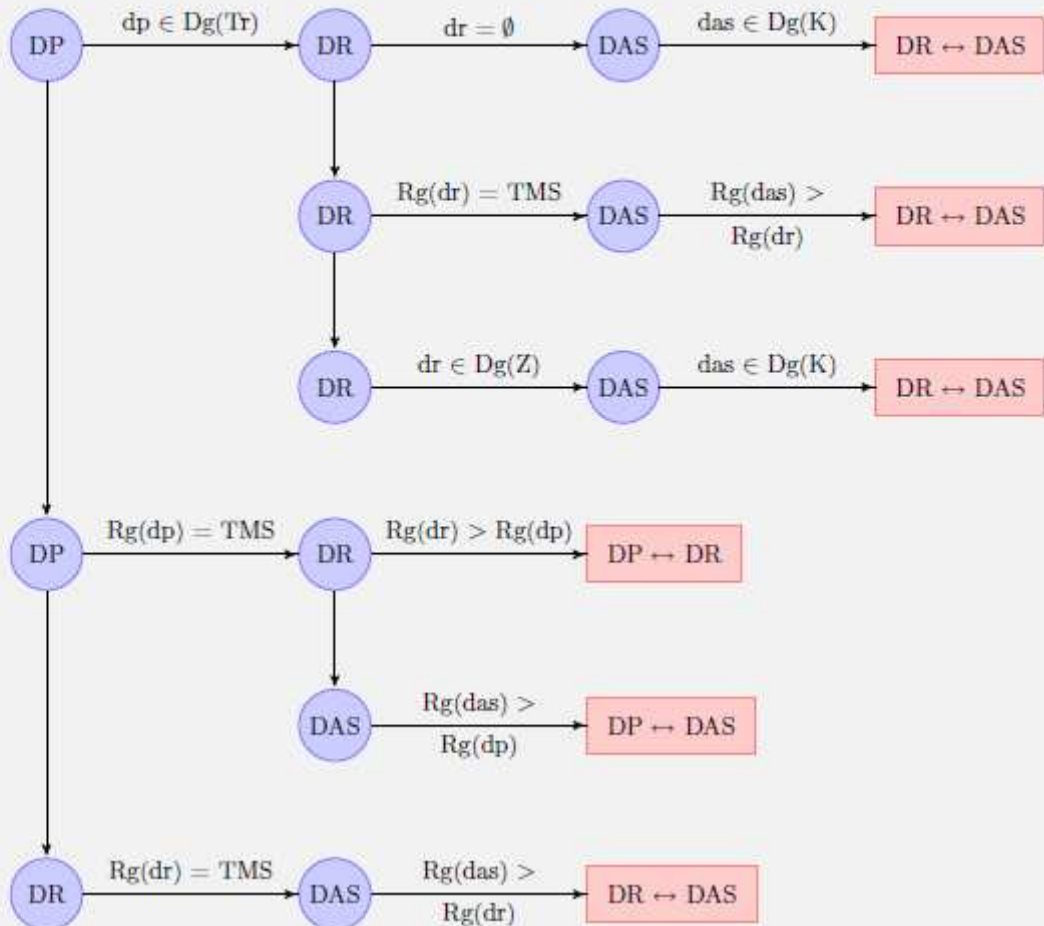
DP $\mathrm{dp} \in \mathrm{Dg(Tr)}$ DR $\mathrm{dr} = \emptyset$ DAS $\mathrm{das} \in \mathrm{Dg(K)}$ $\mathrm{DR} \leftrightarrow \mathrm{DAS}$

DR $\mathrm{Rg(dr)} = \mathrm{TMS}$ DAS $\mathrm{Rg(das)} >$ $\mathrm{Rg(dr)}$ $\mathrm{DR} \leftrightarrow \mathrm{DAS}$

DR $\mathrm{dr} \in \mathrm{Dg(Z)}$ DAS $\mathrm{das} \in \mathrm{Dg(K)}$ $\mathrm{DR} \leftrightarrow \mathrm{DAS}$

DP $\mathrm{Rg(dp)} = \mathrm{TMS}$ DR $\mathrm{Rg(dr)} > \mathrm{Rg(dp)}$ $\mathrm{DP} \leftrightarrow \mathrm{DR}$

DAS $\mathrm{Rg(das)} >$ $\mathrm{Rg(dp)}$ $\mathrm{DP} \leftrightarrow \mathrm{DAS}$

DR $\mathrm{Rg(dr)} = \mathrm{TMS}$ DAS $\mathrm{Rg(das)} >$ $\mathrm{Rg(dr)}$ $\mathrm{DR} \leftrightarrow \mathrm{DAS}$